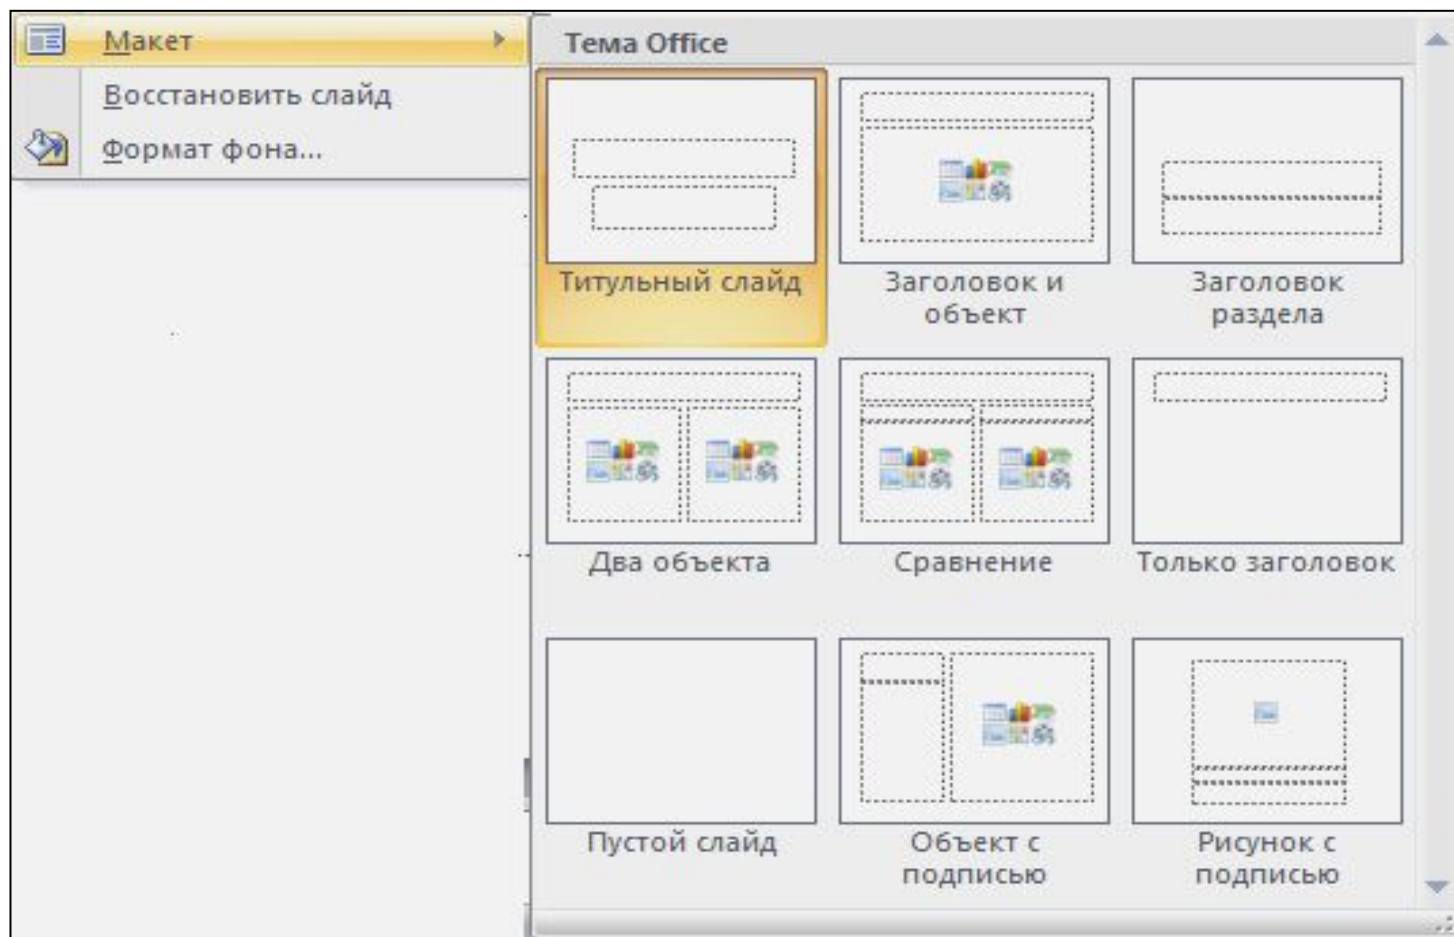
Макет

Восстановить слайд

Формат фона...

Тема Office

Титульный слайд

Заголовок и объект

Заголовок раздела

Два объекта

Сравнение

Только заголовок

Пустой слайд

Объект с подписью

Рисунок с подписью